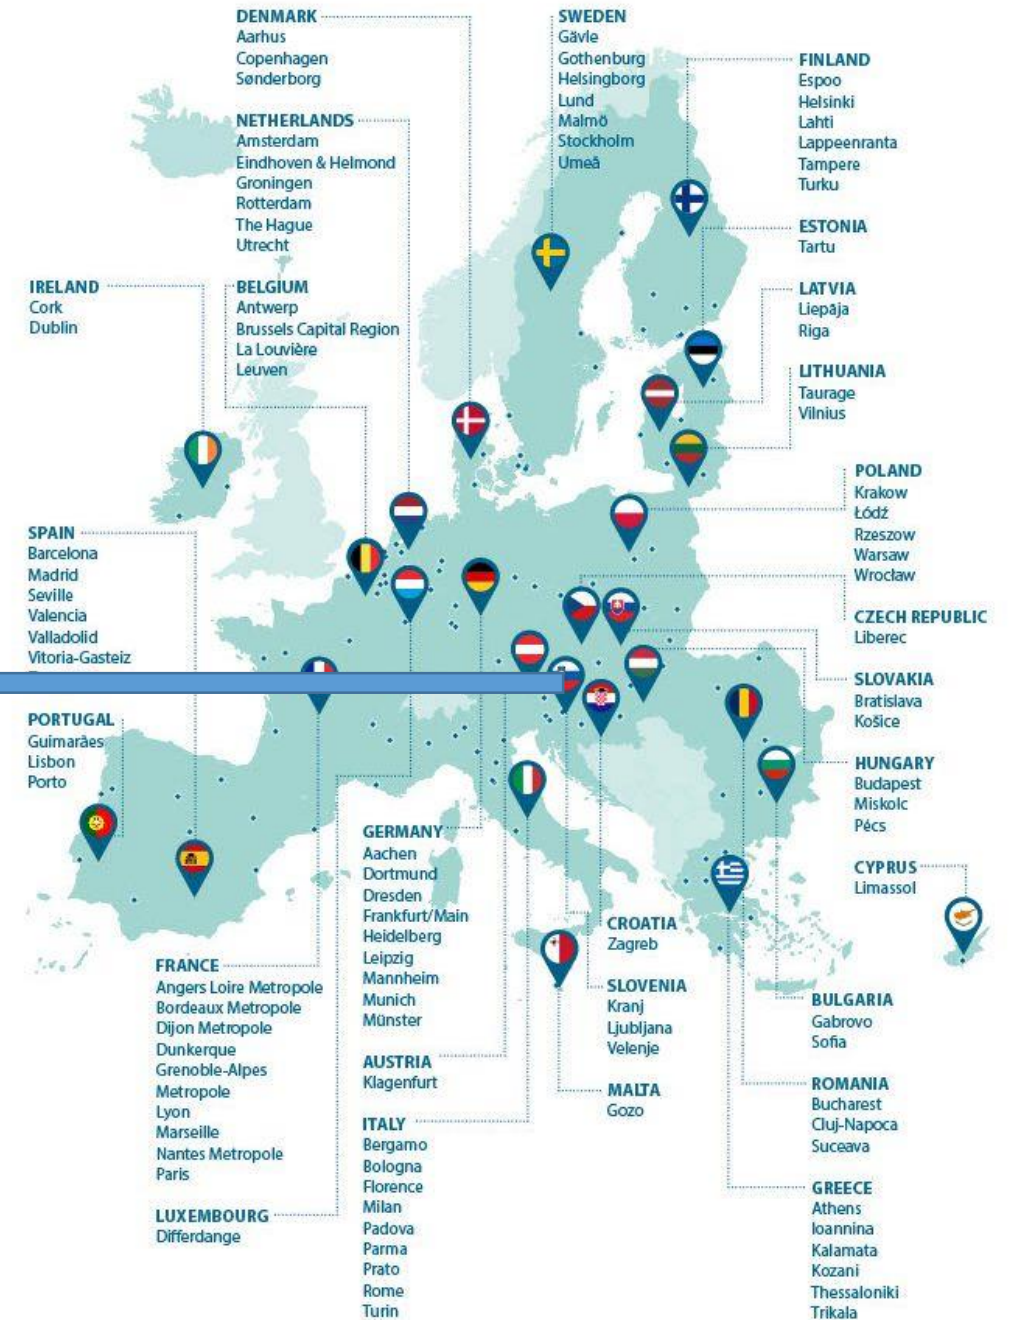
DENMARK
Aarhus
Copenhagen
Sønderborg

NETHERLANDS
Amsterdam
Eindhoven & Helmond
Groningen
Rotterdam
The Hague
Utrecht

IRELAND
Cork
Dublin

BELGIUM
Antwerp
Brussels Capital Region
La Louvière
Leuven

SPAIN
Barcelona
Madrid
Seville
Valencia
Valladolid
Vitoria-Gasteiz
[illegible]

PORTUGAL
Guimarães
Lisbon
Porto

SWEDEN
Gävle
Gothenburg
Helsingborg
Lund
Malmö
Stockholm
Umeå

FINLAND
Espoo
Helsinki
Lahti
Lappeenranta
Tampere
Turku

ESTONIA
Tartu

LATVIA
Liepāja
Riga

LITHUANIA
Taurage
Vilnius

POLAND
Krakow
Łódź
Rzeszow
Warsaw
Wrocław

CZECH REPUBLIC
Liberec

SLOVAKIA
Bratislava
Košice

HUNGARY
Budapest
Miskolc
Pécs

CYPRUS
Limassol

GERMANY
Aachen
Dortmund
Dresden
Frankfurt/Main
Heidelberg
Leipzig
Mannheim
Munich
Münster

AUSTRIA
Klagenfurt

ITALY
Bergamo
Bologna
Florence
Milan
Padova
Parma
Prato
Rome
Turin

FRANCE
Angers Loire Metropole
Bordeaux Metropole
Dijon Metropole
Dunkerque
Grenoble-Alpes
Metropole
Lyon
Marseille
Nantes Metropole
Paris

LUXEMBOURG
Differdange

CROATIA
Zagreb

SLOVENIA
Kranj
Ljubljana
Velenje

MALTA
Gozo

BULGARIA
Gabrovo
Sofia

ROMANIA
Bucharest
Cluj-Napoca
Suceava

GREECE
Athens
Ioannina
Kalamata
Kozani
Thessaloniki
Trikala